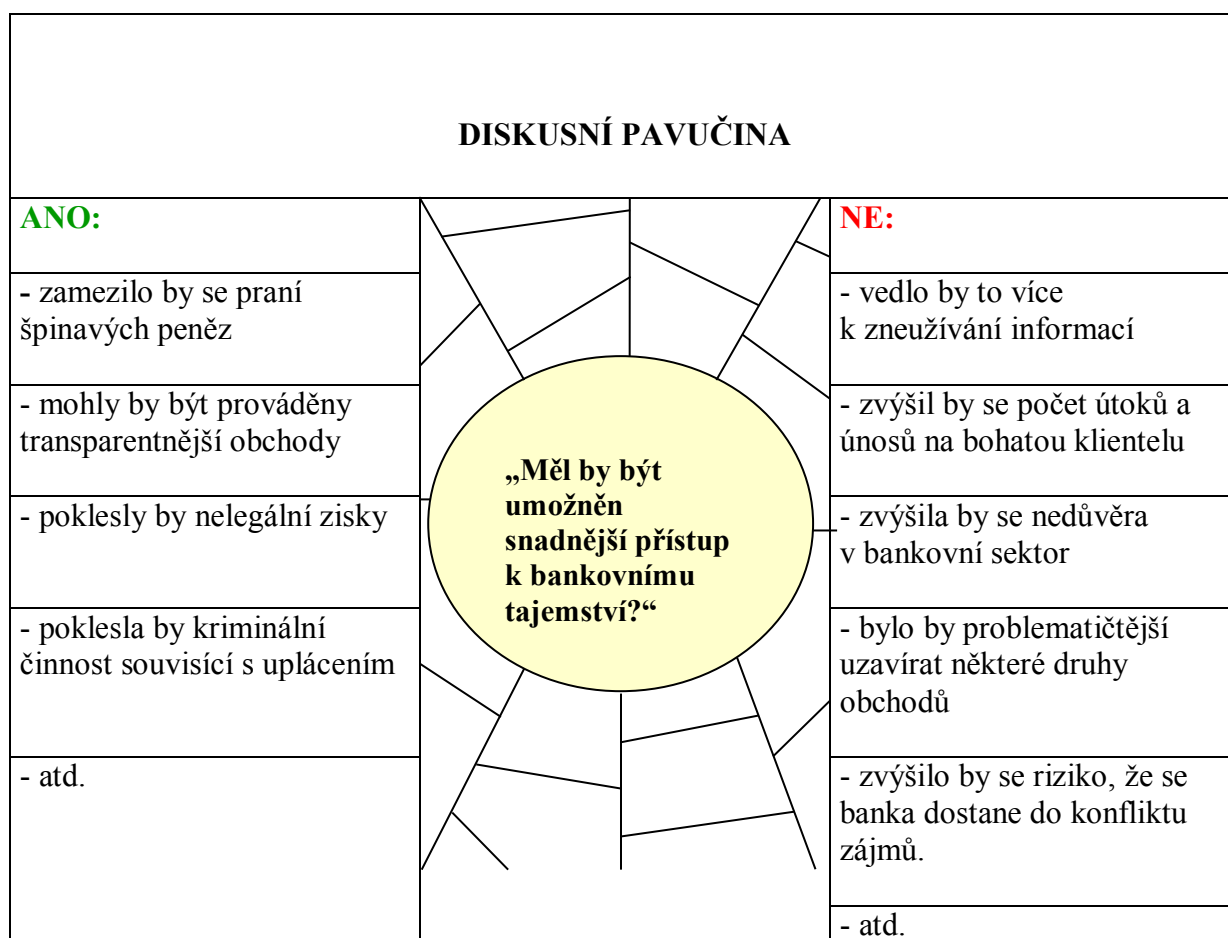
DISKUSNÍ PAVUČINA

| ANO: | | NE: |
|---|---|---|
| - zamezilo by se praní špinavých peněz | | - vedlo by to více k zneužívání informací |
| - mohly by být prováděny transparentnější obchody | „Měl by být umožněn snadnější přístup k bankovnímu tajemství?“ | - zvýšil by se počet útoků a únosů na bohatou klientelu |
| - poklesly by nelegální zisky | | - zvýšila by se nedůvěra v bankovní sektor |
| - poklesla by kriminální činnost souvisící s uplácením | | - bylo by problematičtější uzavírat některé druhy obchodů |
| - atd. | | - zvýšilo by se riziko, že se banka dostane do konfliktu zájmů. |
| | | - atd. |